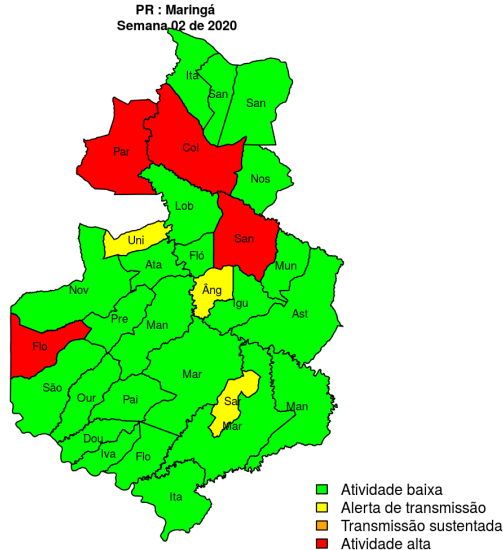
PR : Maringá
Semana 02 de 2020

Ita
San
San
Par
Col
Nos
Lob
San
Uni
Ata
Fló
Mun
Nov
Âng
Igu
Pre
Man
Ast
Flo
Mar
São
Our
Pai
Sa
Mar
Man
Dou
Iva
Flo
Ita

Atividade baixa
Alerta de transmissão
Transmissão sustentada
Atividade alta